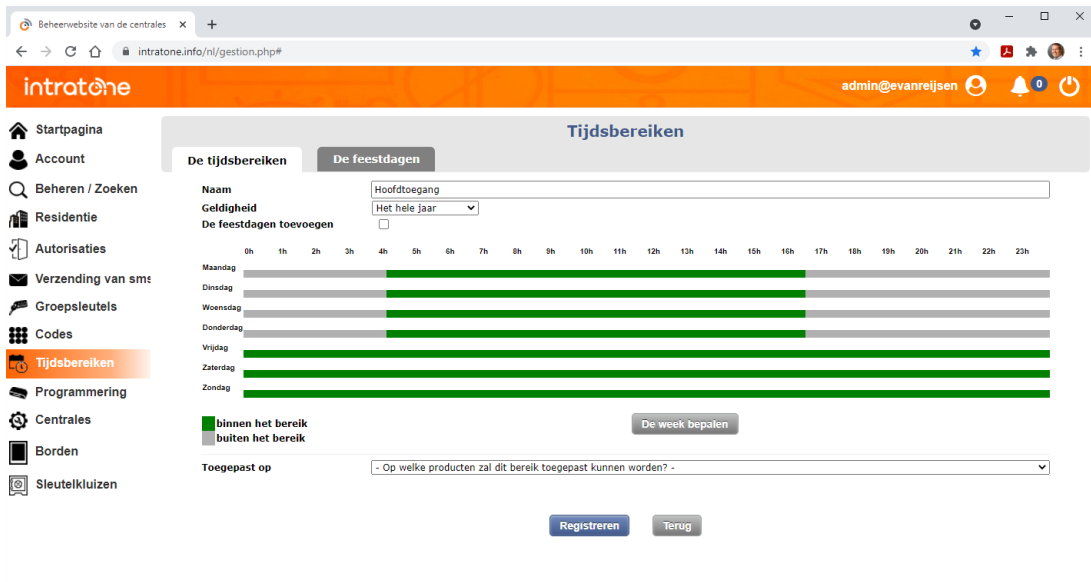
Beheerwebsite van de centrales ×

intratone.info/nl/gestion.php#

intratone

admin@evanreijsen

0

Startpagina
Account
Beheren / Zoeken
Residentie
Autorisaties
Verzending van sms
Groepsleutels
Codes
Tijdsbereiken
Programmering
Centrales
Borden
Sleutelkluizen

Tijdsbereiken

De tijdsbereiken
De feestdagen

Naam Hoofdtoegang
Geldigheid Het hele jaar
De feestdagen toevoegen

0h 1h 2h 3h 4h 5h 6h 7h 8h 9h 10h 11h 12h 13h 14h 15h 16h 17h 18h 19h 20h 21h 22h 23h

Maandag
Dinsdag
Woensdag
Donderdag
Vrijdag
Zaterdag
Zondag

binnen het bereik
buiten het bereik

De week bepalen

Toegepast op - Op welke producten zal dit bereik toegepast kunnen worden? -

Registreren
Terug